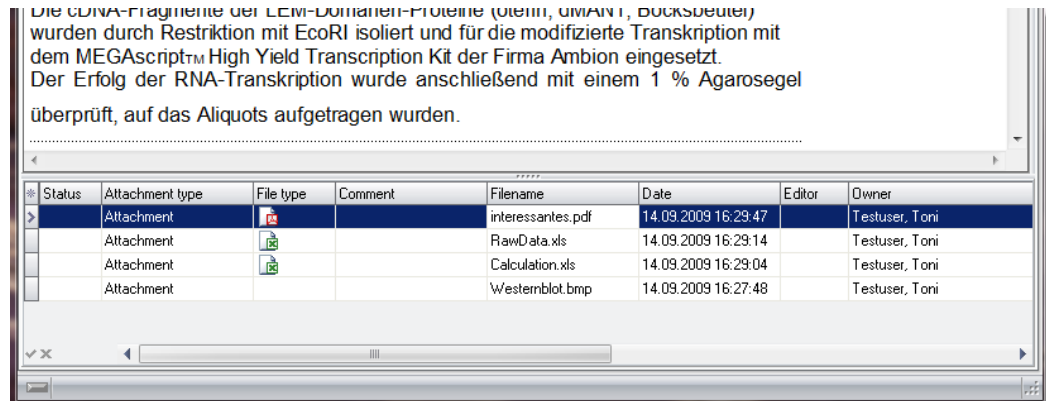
Die cDNA-Fragmente der LEM-Domänen-Proteine (otefin, dMAN1, Bocksbeutel) wurden durch Restriktion mit EcoRI isoliert und für die modifizierte Transkription mit dem MEGAscript™ High Yield Transcription Kit der Firma Ambion eingesetzt.
Der Erfolg der RNA-Transkription wurde anschließend mit einem 1 % Agarosegel überprüft, auf das Aliquots aufgetragen wurden.

| Status | Attachment type | File type | Comment | Filename | Date | Editor | Owner |
|---|---|---|---|---|---|---|---|
| | Attachment | | | interessantes.pdf | 14.09.2009 16:29:47 | | Testuser, Toni |
| | Attachment | | | RawData.xls | 14.09.2009 16:29:14 | | Testuser, Toni |
| | Attachment | | | Calculation.xls | 14.09.2009 16:29:04 | | Testuser, Toni |
| | Attachment | | | Westernblot.bmp | 14.09.2009 16:27:48 | | Testuser, Toni |